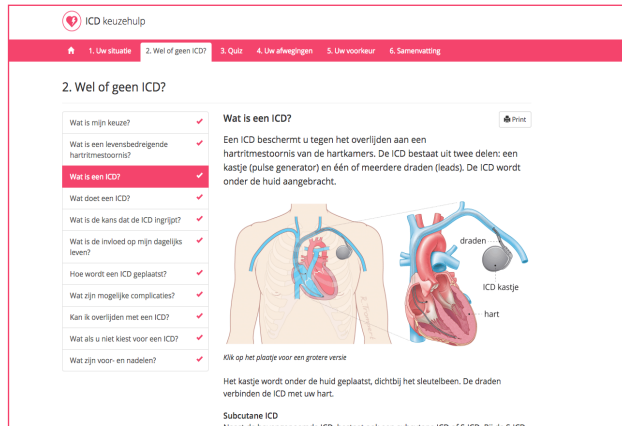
ICD keuzehulp

1. Uw situatie | 2. Wel of geen ICD? | 3. Quiz | 4. Uw afwegingen | 5. Uw voorkeur | 6. Samenvatting

2. Wel of geen ICD?

Wat is mijn keuze?
Wat is een levensbedreigende hartritmestoornis?
Wat is een ICD?
Wat doet een ICD?
Wat is de kans dat de ICD ingrijpt?
Wat is de invloed op mijn dagelijks leven?
Hoe wordt een ICD geplaatst?
Wat zijn mogelijke complicaties?
Kan ik overlijden met een ICD?
Wat als u niet kiest voor een ICD?
Wat zijn voor- en nadelen?

Wat is een ICD?

Print

Een ICD beschermt u tegen het overlijden aan een hartritmestoornis van de hartkamers. De ICD bestaat uit twee delen: een kastje (pulse generator) en één of meerdere draden (leads). De ICD wordt onder de huid aangebracht.

draden
ICD kastje
hart

Klik op het plaatje voor een grotere versie

Het kastje wordt onder de huid geplaatst, dichtbij het sleutelbeen. De draden verbinden de ICD met uw hart.

Subcutane ICD

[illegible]